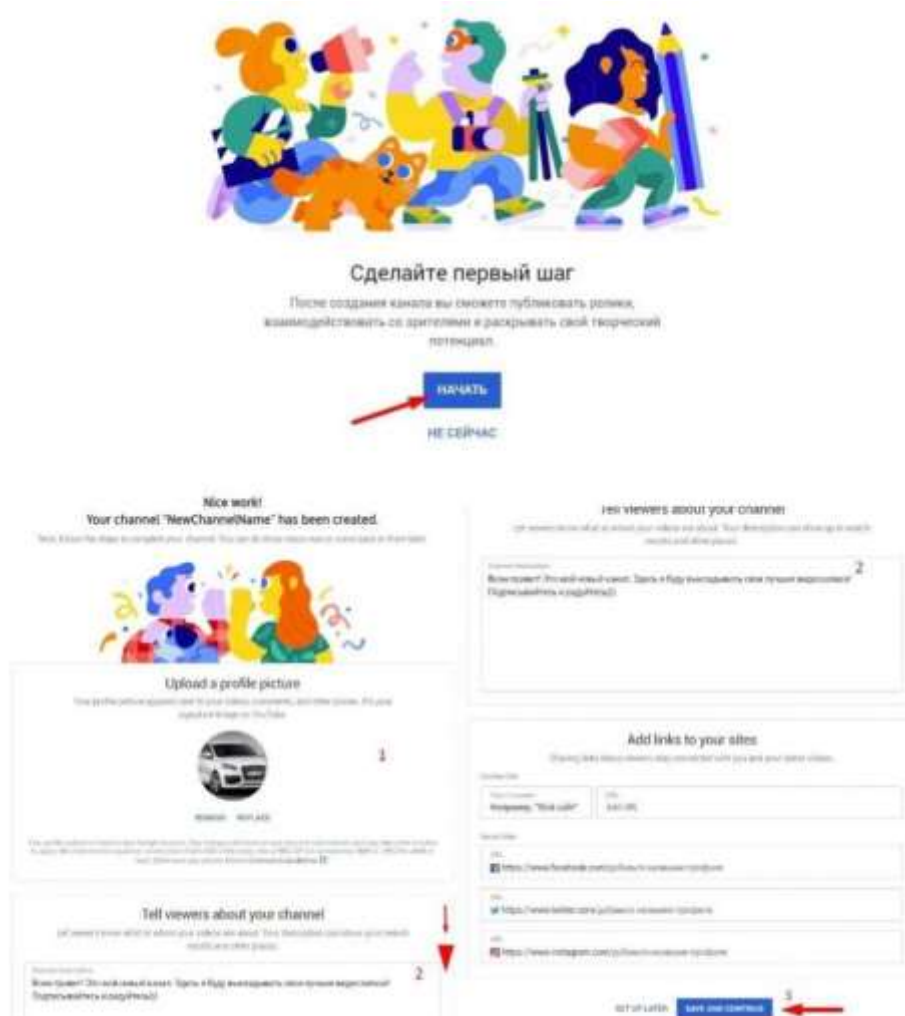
Сделайте первый шаг

После создания канала вы сможете публиковать ролики, взаимодействовать со зрителями и раскрывать свой творческий потенциал.

НАЧАТЬ

НЕ СЕЙЧАС

Nice work!
Your channel "NewChannelName" has been created.

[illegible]

Upload a profile picture

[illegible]

1

REMOVE REPLACE

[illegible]

Tell viewers about your channel

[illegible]

2

Всем привет! Это мой новый канал. Здесь я буду выкладывать свои лучшие видеоролики! Подписывайтесь и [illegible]

Tell viewers about your channel

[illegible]

2

Всем привет! Это мой новый канал. Здесь я буду выкладывать свои лучшие видеоролики! Подписывайтесь и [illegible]

Add links to your sites

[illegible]

Например, "Мой сайт"

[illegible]

https://www.facebook.com/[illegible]

https://www.twitter.com/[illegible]

https://www.instagram.com/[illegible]

SET UP LATER SAVE AND CONTINUE

3